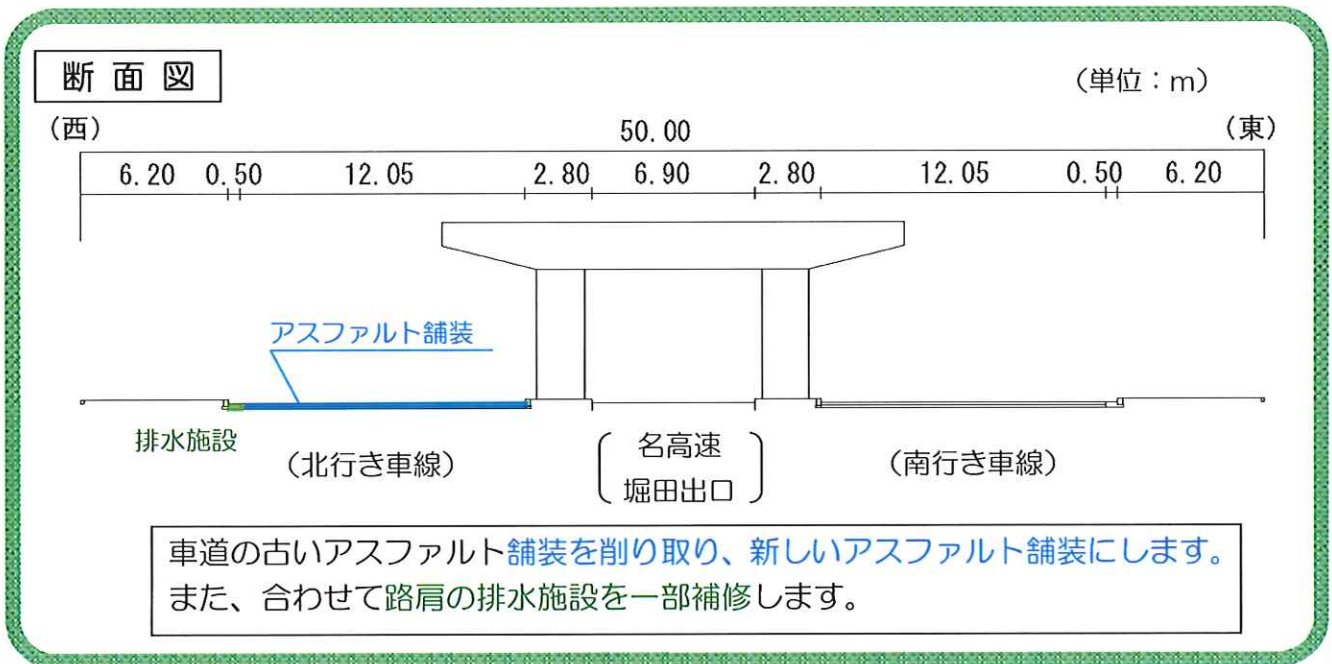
断面図

（単位：m）

（西）

50.00

（東）

6.20 0.50 12.05 2.80 6.90 2.80 12.05 0.50 6.20

アスファルト舗装

排水施設

（北行き車線）

（名高速 堀田出口）

（南行き車線）

車道の古いアスファルト舗装を削り取り、新しいアスファルト舗装にします。
また、合わせて路肩の排水施設を一部補修します。